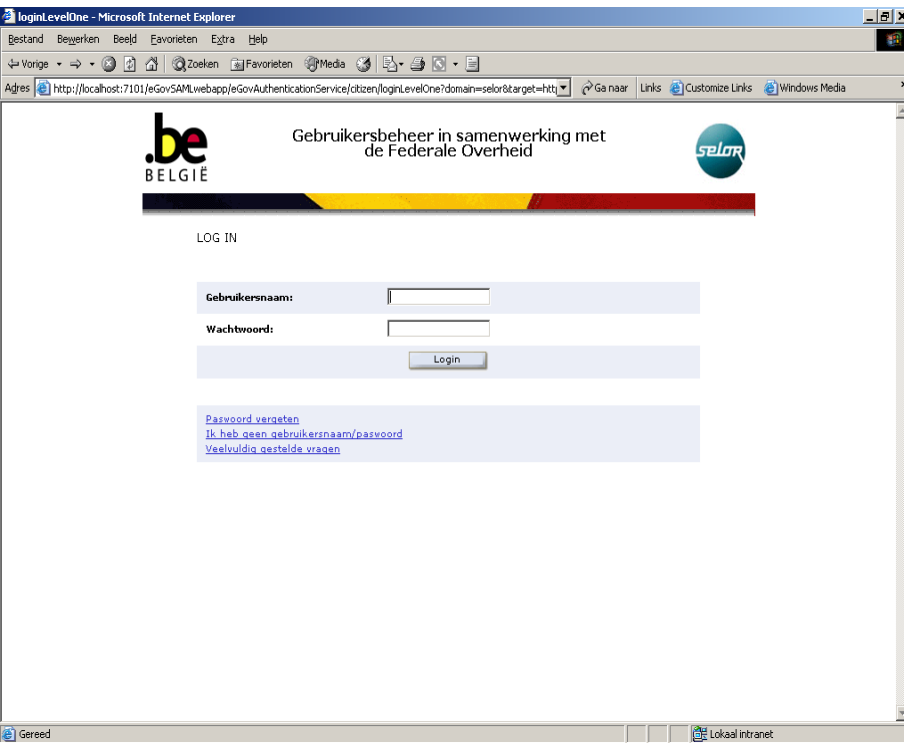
loginLevelOne - Microsoft Internet Explorer

Bestand Bewerken Beeld Favorieten Extra Help

Vorige Zoeken Favorieten Media

Adres http://localhost:7101/eGovSAMLwebapp/eGovAuthenticationService/citizen/loginLevelOne?domain=selor&target=htt Ga naar Links Customize Links Windows Media

.be BELGIË

Gebruikersbeheer in samenwerking met de Federale Overheid

selor

LOG IN

Gebruikersnaam:

Wachtwoord:

Login

Paswoord vergeten
Ik heb geen gebruikersnaam/paswoord
Veelvuldig gestelde vragen

Gereed

Lokaal intranet